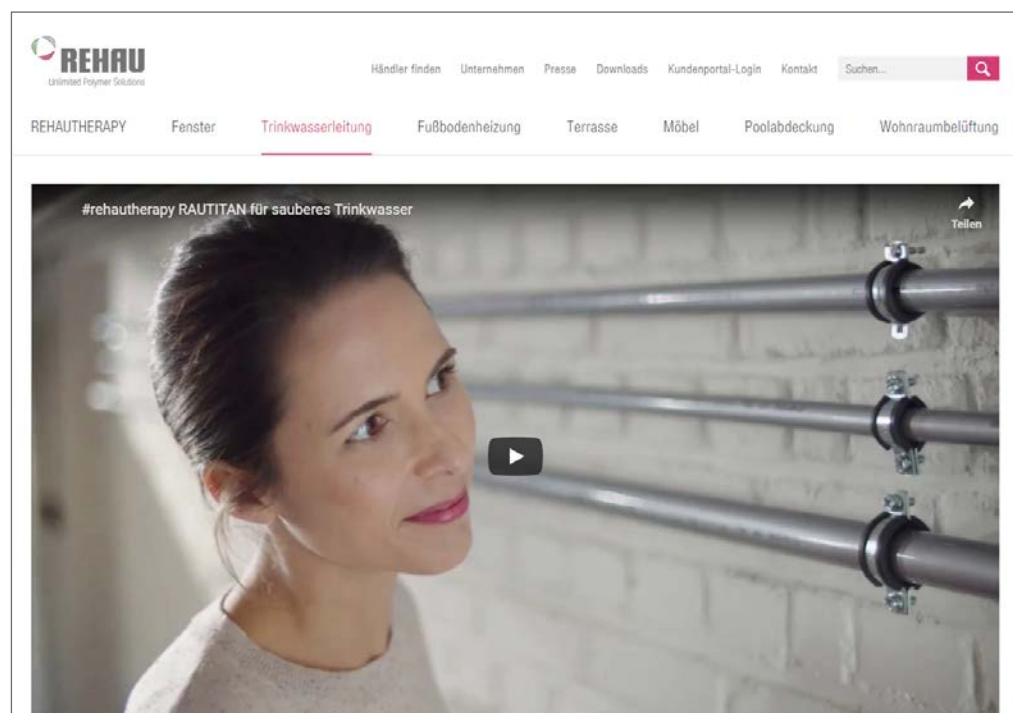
REHAU
Unlimited Polymer Solutions

Händler finden Unternehmen Presse Downloads Kundenportal-Login Kontakt Suchen...

REHAUTHERAPY Fenster Trinkwasserleitung Fußbodenheizung Terrasse Möbel Poolabdeckung Wohnraumbelüftung

#rehautherapy RAUTITAN für sauberes Trinkwasser

Teilen